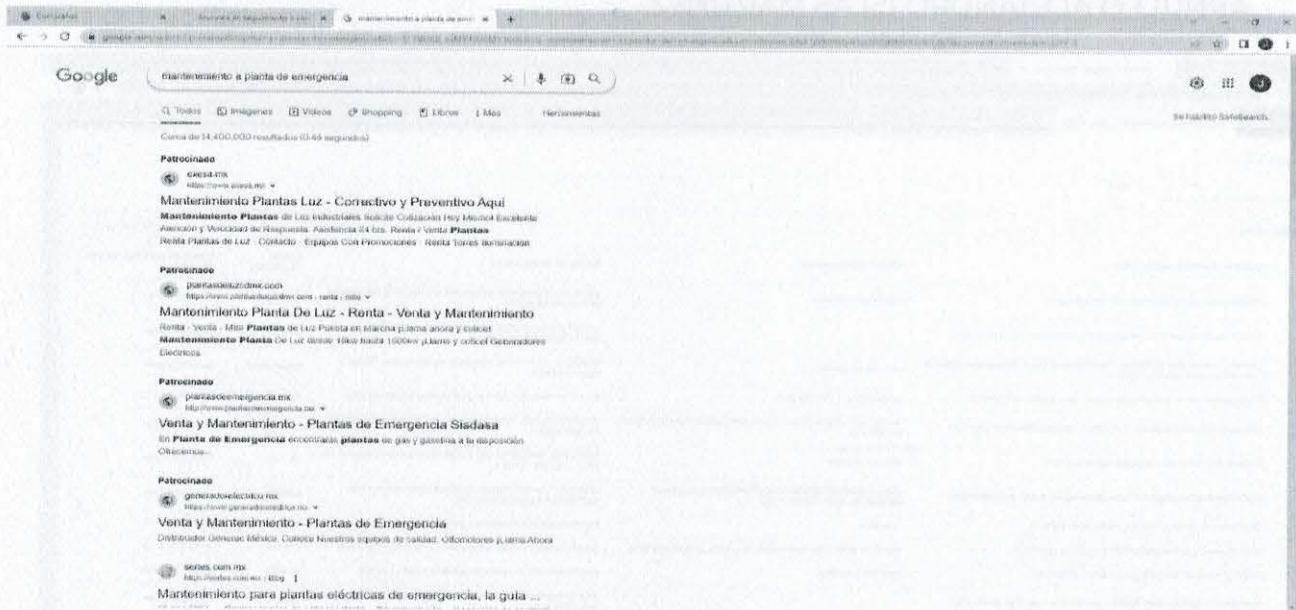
Google

mantenimiento a planta de emergencia

Todos Imágenes Videos Shopping Libros Más Herramientas

Se habilitó SafeSearch.

Cerca de 14,400,000 resultados (0.44 segundos)

Patrocinado
exesa.mx
https://www.exesa.mx
Mantenimiento Plantas Luz - Correctivo y Preventivo Aquí
Mantenimiento Plantas de Luz Industriales. Solicite Cotización Hoy Mismo! Excelente Atención y Velocidad de Respuesta. Asistencia 24 hrs. Renta / Venta Plantas.
Renta Plantas de Luz · Contacto · Equipos Con Promociones · Renta Torres Iluminación

Patrocinado
plantasdeluzcdmx.com
https://www.plantasdeluzcdmx.com › renta › más
Mantenimiento Planta De Luz - Renta - Venta y Mantenimiento
Renta · Venta · Más Plantas de Luz Puesta en Marcha ¡Llama ahora y cotiza!
Mantenimiento Planta De Luz desde 10kw hasta 1500kw ¡Llame y cotice! Generadores Eléctricos.

Patrocinado
plantasdeemergencia.mx
http://www.plantasdeemergencia.mx
Venta y Mantenimiento - Plantas de Emergencia Siadasa
En Planta de Emergencia encontrarás plantas de gas y gasolina a tu disposición. Ofrecemos...

Patrocinado
generadoreselectricos.mx
https://www.generadoreselectricos.mx
Venta y Mantenimiento - Plantas de Emergencia
Distribuidor Generac México. Conoce Nuestros equipos de calidad. Ofrecemos ¡Llama Ahora

series.com.mx
https://series.com.mx › Blog
Mantenimiento para plantas eléctricas de emergencia, la guía ...